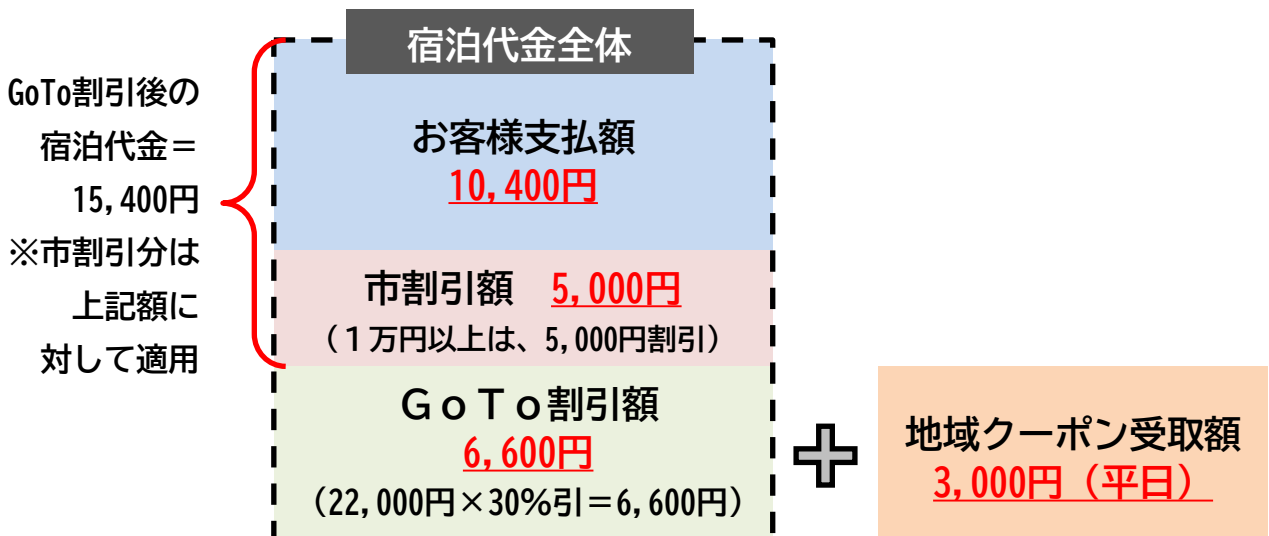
GoTo割引後の宿泊代金＝15,400円
※市割引分は上記額に対して適用

宿泊代金全体

お客様支払額
10,400円

市割引額　5,000円
（１万円以上は、5,000円割引）

ＧｏＴｏ割引額
6,600円
（22,000円×30%引＝6,600円）

地域クーポン受取額
3,000円（平日）